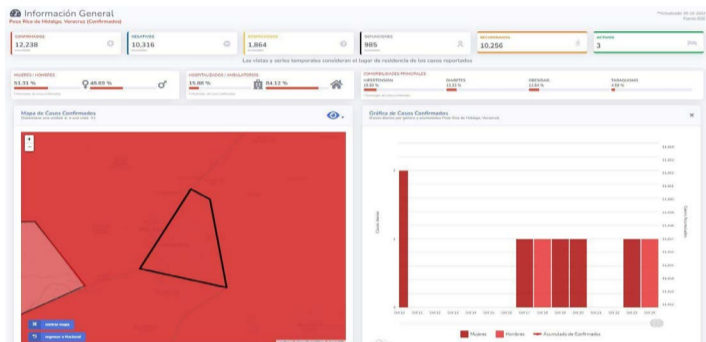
Información General
Poza Rica de Hidalgo, Veracruz (Confirmados)

Actualizado: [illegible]
Fuente: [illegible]

CONFIRMADOS
12,238

NEGATIVOS
10,316

SOSPECHOSOS
1,864

DEFUNCIONES
985

RECUPERADOS
10,256

ACTIVOS
3

Las vistas y series temporales consideran el lugar de residencia de los casos reportados

MUJERES / HOMBRES
51.31 %
48.69 %

HOSPITALIZADOS / AMBULATORIOS
15.88 %
84.12 %

COMORBILIDADES PRINCIPALES
HIPERTENSIÓN
DIABETES
OBESIDAD
TABAQUISMO

Mapa de Casos Confirmados

Gráfica de Casos Confirmados

Mujeres
Hombres
Acumulado de Confirmados

centrar mapa
regresar a Nacional